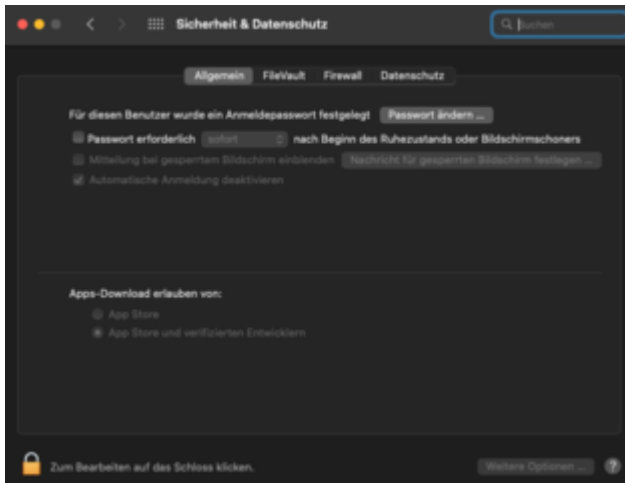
Sicherheit & Datenschutz

Suchen

Allgemein FileVault Firewall Datenschutz

Für diesen Benutzer wurde ein Anmeldepasswort festgelegt Passwort ändern ...

Passwort erforderlich sofort nach Beginn des Ruhezustands oder Bildschirmschoners

Mitteilung bei gesperrtem Bildschirm einblenden Nachricht für gesperrten Bildschirm festlegen ...

Automatische Anmeldung deaktivieren

Apps-Download erlauben von:

App Store

App Store und verifizierten Entwicklern

Zum Bearbeiten auf das Schloss klicken.

Weitere Optionen ...

?